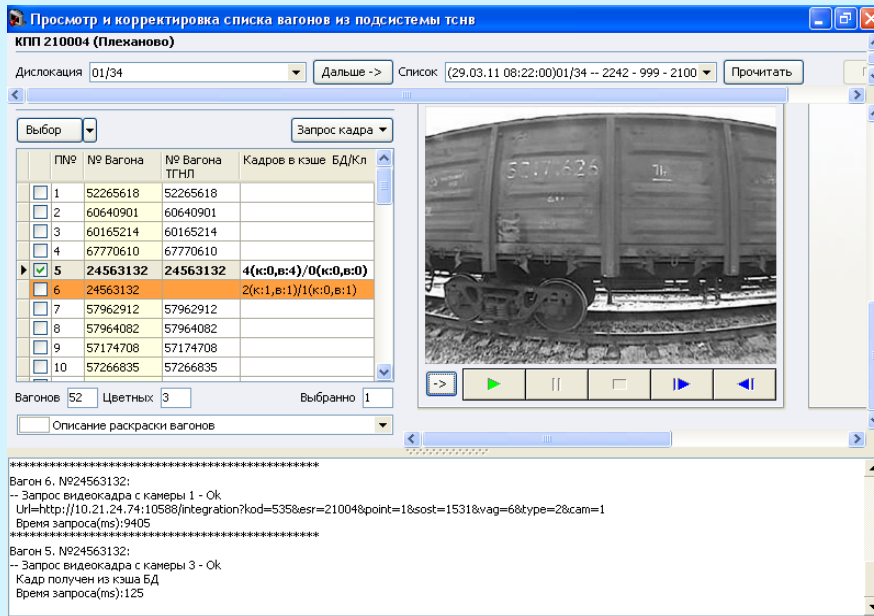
Просмотр и корректировка списка вагонов из подсистемы тснв

КПП 210004 (Плеханово)

Дислокация 01/34 Дальше -> Список (29.03.11 08:22:00)01/34 -- 2242 - 999 - 2100 Прочитать

Выбор Запрос кадра

| | ПП№ | № Вагона | № Вагона ТГНЛ | Кадров в кэше БД/Кл |
|---|---|---|---|---|
| | 1 | 52265618 | 52265618 | |
| | 2 | 60640901 | 60640901 | |
| | 3 | 60165214 | 60165214 | |
| | 4 | 67770610 | 67770610 | |
| ✓ | 5 | 24563132 | 24563132 | 4(к:0,в:4)/0(к:0,в:0) |
| | 6 | 24563132 | | 2(к:1,в:1)/1(к:0,в:1) |
| | 7 | 57962912 | 57962912 | |
| | 8 | 57964082 | 57964082 | |
| | 9 | 57174708 | 57174708 | |
| | 10 | 57266835 | 57266835 | |

Вагонов 52 Цветных 3 Выбранно 1

Описание раскраски вагонов

->

*************************************************
Вагон 6. №24563132:
-- Запрос видеокадра с камеры 1 - Ok
Url=http://10.21.24.74:10588/integration?kod=535&esr=21004&point=1&sost=1531&vag=6&type=2&cam=1
Время запроса(ms):9405
*************************************************
Вагон 5. №24563132:
-- Запрос видеокадра с камеры 3 - Ok
Кадр получен из кэша БД
Время запроса(ms):125